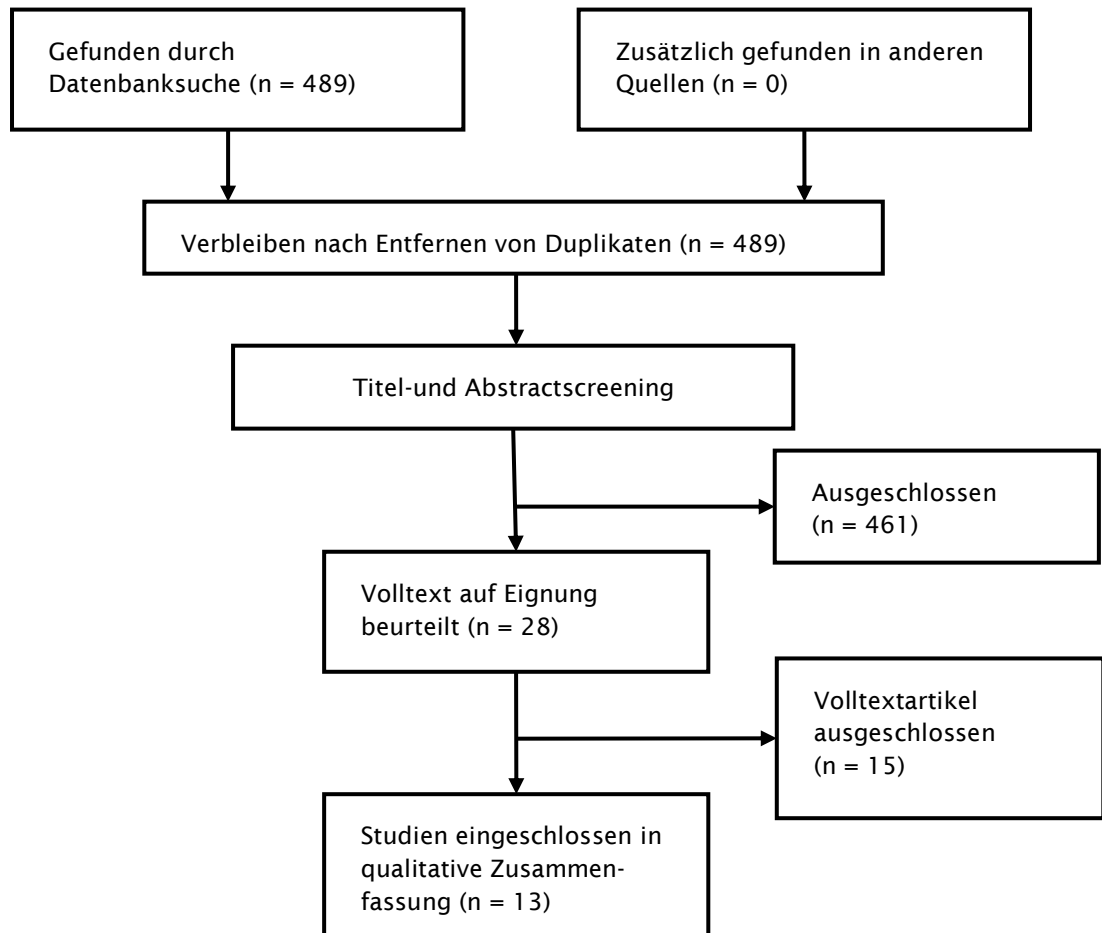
Gefunden durch Datenbanksuche (n = 489)

Zusätzlich gefunden in anderen Quellen (n = 0)

Verbleiben nach Entfernen von Duplikaten (n = 489)

Titel-und Abstractscreening

Ausgeschlossen (n = 461)

Volltext auf Eignung beurteilt (n = 28)

Volltextartikel ausgeschlossen (n = 15)

Studien eingeschlossen in qualitative Zusammenfassung (n = 13)